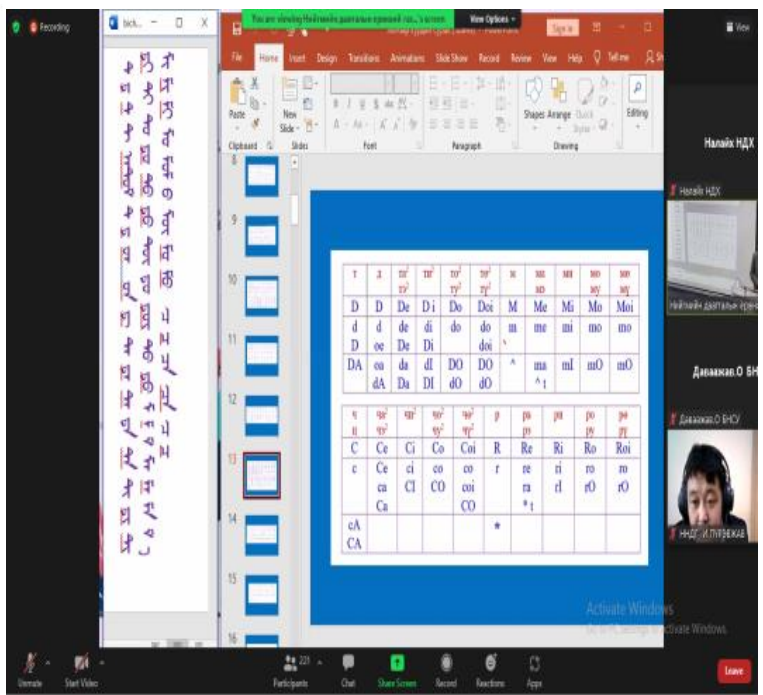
Recording

You are viewing Нийтийн дэвтэлын ирээдүй гол...'s screen

View Options

Sign in

File Home Insert Design Transitions Animations Slide Show Record Review View Help Tell me

Paste Clipboard New Slide Slides Font Paragraph Shapes Arrange Quick Styles Drawing Editing

8
9
10
11
12
13
14
15
16

| т | д | тэ | ти | то | тө | м | мэ | ми | мо | мө |
|---|---|---|---|---|---|---|---|---|---|---|
| D | D | De | Di | Do | Doi | M | Me | Mi | Mo | Moi |
| d | d | de | di | do | do | m | me | mi | mo | mo |
| D | oe | De | Di | | doi | | | | | |
| DA | oa | da | dI | DO | DO | ^ | ma | mI | mO | mO |
| | dA | Da | DI | dO | dO | | ^t | | | |

| ц | цэ | ци | цо | цө | р | рэ | ри | ро | рө |
|---|---|---|---|---|---|---|---|---|---|
| C | Ce | Ci | Co | Coi | R | Re | Ri | Ro | Roi |
| c | Ce | ci | co | co | r | re | ri | ro | ro |
| | ca | CI | CO | coi | | ra | rI | rO | rO |
| | Ca | | | CO | | *t | | | |
| cA | | | | | * | | | | |
| CA | | | | | | | | | |

Activate Windows
Go to PC settings to activate Windows.

View

Налайх НДХ

Налайх НДХ

Нийтийн дэвтэлын ирээ

Даваажав.О БН

Даваажав.О БНСУ

ННДГ_И.Лувржав

Unmute Start Video Participants 221 Chat Share Screen Record Reactions Apps Leave